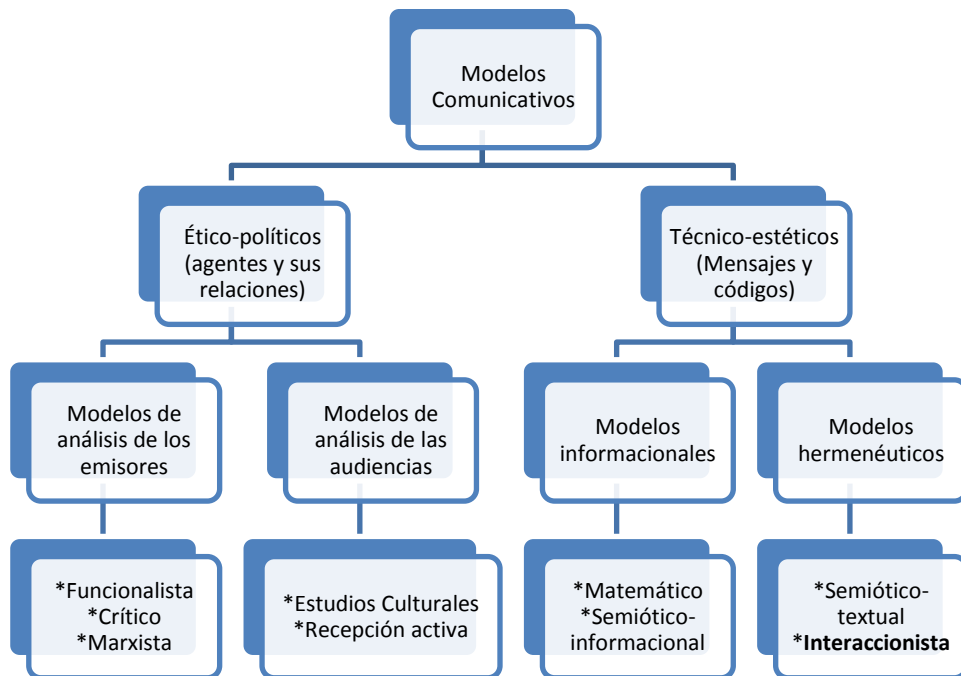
Modelos Comunicativos

Ético-políticos (agentes y sus relaciones)

Técnico-estéticos (Mensajes y códigos)

Modelos de análisis de los emisores

Modelos de análisis de las audiencias

Modelos informacionales

Modelos hermenéuticos

*Funcionalista
*Crítico
*Marxista

*Estudios Culturales
*Recepción activa

*Matemático
*Semiótico-informacional

*Semiótico-textual
***Interaccionista**